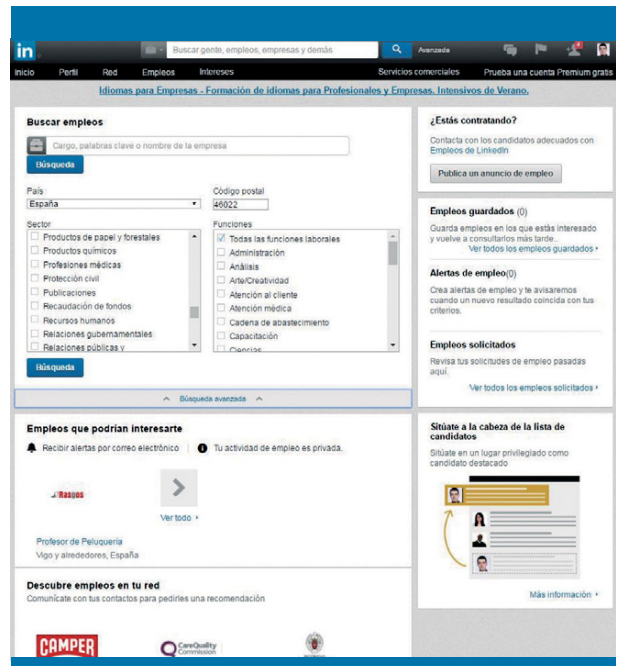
in

Buscar gente, empleos, empresas y demás

Avanzada

Inicio Perfil Red Empleos Intereses

Servicios comerciales Prueba una cuenta Premium gratis

Idiomas para Empresas - Formación de idiomas para Profesionales y Empresas. Intensivos de Verano.

Buscar empleos

Cargo, palabras clave o nombre de la empresa

Búsqueda

País
España

Código postal
46022

Sector
Productos de papel y forestales
Productos químicos
Profesiones médicas
Protección civil
Publicaciones
Recaudación de fondos
Recursos humanos
Relaciones gubernamentales
Relaciones públicas y

Funciones
Todas las funciones laborales
Administración
Análisis
Arte/Creatividad
Atención al cliente
Atención médica
Cadena de abastecimiento
Capacitación
Ciencias

Búsqueda

Búsqueda avanzada

¿Estás contratando?

Contacta con los candidatos adecuados con Empleos de LinkedIn

Publica un anuncio de empleo

Empleos guardados (0)

Guarda empleos en los que estás interesado y vuelve a consultarlos más tarde...

Ver todos los empleos guardados ›

Alertas de empleo(0)

Crea alertas de empleo y te avisaremos cuando un nuevo resultado coincida con tus criterios.

Empleos solicitados

Revisa tus solicitudes de empleo pasadas aquí.

Ver todos los empleos solicitados ›

Empleos que podrían interesarte

Recibir alertas por correo electrónico

Tu actividad de empleo es privada.

Rasgos

Ver todo ›

Profesor de Peluquería
Vigo y alrededores, España

Sitúate a la cabeza de la lista de candidatos

Sitúate en un lugar privilegiado como candidato destacado

Más información ›

Descubre empleos en tu red

Comunícate con tus contactos para pedirles una recomendación

CAMPER

CareQuality Commission